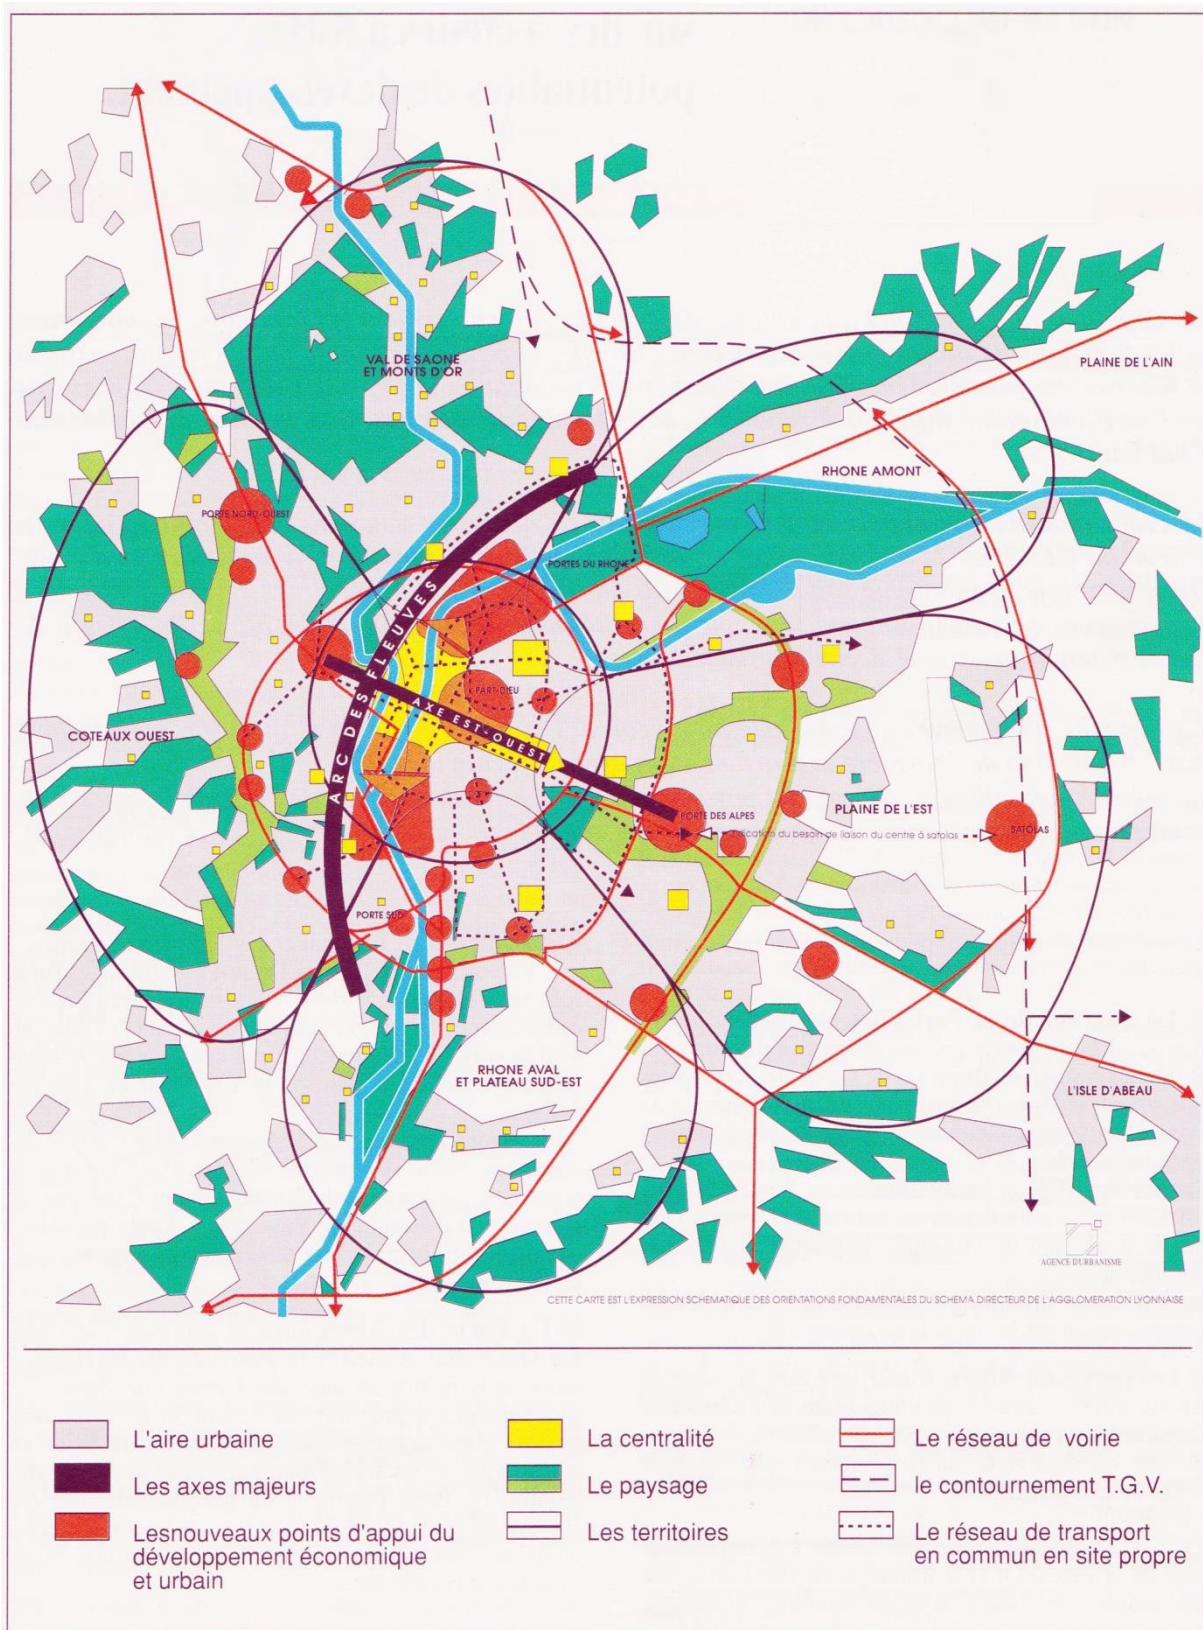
VAL DE SAONE ET MONTS D'OR

PLAINE DE L'AIN

RHONE AMONT

PORTE NORD-OUEST

PORTES DU RHONE

ARC DES FLEUVES

AXE EST-OUEST

PART-DIEU

COTEAUX OUEST

PORTE DES ALPES

PLAINE DE L'EST

SATOLAS

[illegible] du besoin de liaison du centre à satolas

PORTE SUD

RHONE AVAL ET PLATEAU SUD-EST

L'ISLE D'ABEAU

AGENCE D'URBANISME

CETTE CARTE EST L'EXPRESSION SCHEMATIQUE DES ORIENTATIONS FONDAMENTALES DU SCHEMA DIRECTEUR DE L'AGGLOMERATION LYONNAISE

L'aire urbaine

Les axes majeurs

Lesnouveaux points d'appui du développement économique et urbain

La centralité

Le paysage

Les territoires

Le réseau de voirie

le contournement T.G.V.

Le réseau de transport en commun en site propre